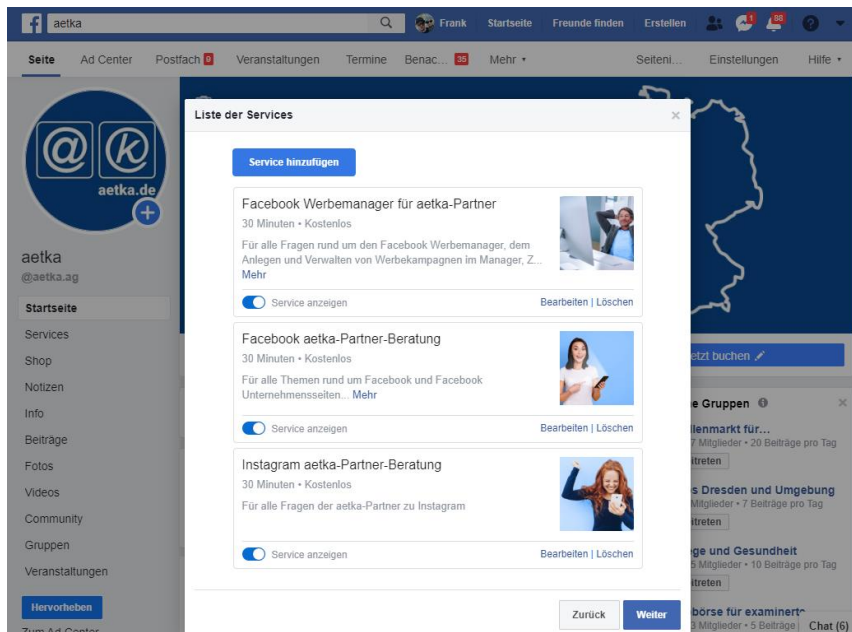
aetka
Frank Startseite Freunde finden Erstellen 1 88

Seite Ad Center Postfach 9 Veranstaltungen Termine Benac... 35 Mehr ▾ Seiteni... Einstellungen Hilfe ▾

aetka.de
aetka
@aetka.ag
Startseite
Services
Shop
Notizen
Info
Beiträge
Fotos
Videos
Community
Gruppen
Veranstaltungen
Hervorheben
Zum Ad Center

Liste der Services

Service hinzufügen

Facebook Werbemanager für aetka-Partner
30 Minuten • Kostenlos
Für alle Fragen rund um den Facebook Werbemanager, dem Anlegen und Verwalten von Werbekampagnen im Manager, Z... Mehr
Service anzeigen
Bearbeiten | Löschen

Facebook aetka-Partner-Beratung
30 Minuten • Kostenlos
Für alle Themen rund um Facebook und Facebook Unternehmensseiten... Mehr
Service anzeigen
Bearbeiten | Löschen

Instagram aetka-Partner-Beratung
30 Minuten • Kostenlos
Für alle Fragen der aetka-Partner zu Instagram
Service anzeigen
Bearbeiten | Löschen

Zurück Weiter

Jetzt buchen
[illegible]e Gruppen
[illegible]llenmarkt für...
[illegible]7 Mitglieder • 20 Beiträge pro Tag
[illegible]treten
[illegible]s Dresden und Umgebung
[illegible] Mitglieder • 7 Beiträge pro Tag
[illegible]treten
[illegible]ege und Gesundheit
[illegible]5 Mitglieder • 10 Beiträge pro Tag
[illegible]treten
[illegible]börse für examinert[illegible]
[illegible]3 Mitglieder • 5 Beiträge
Chat (6)